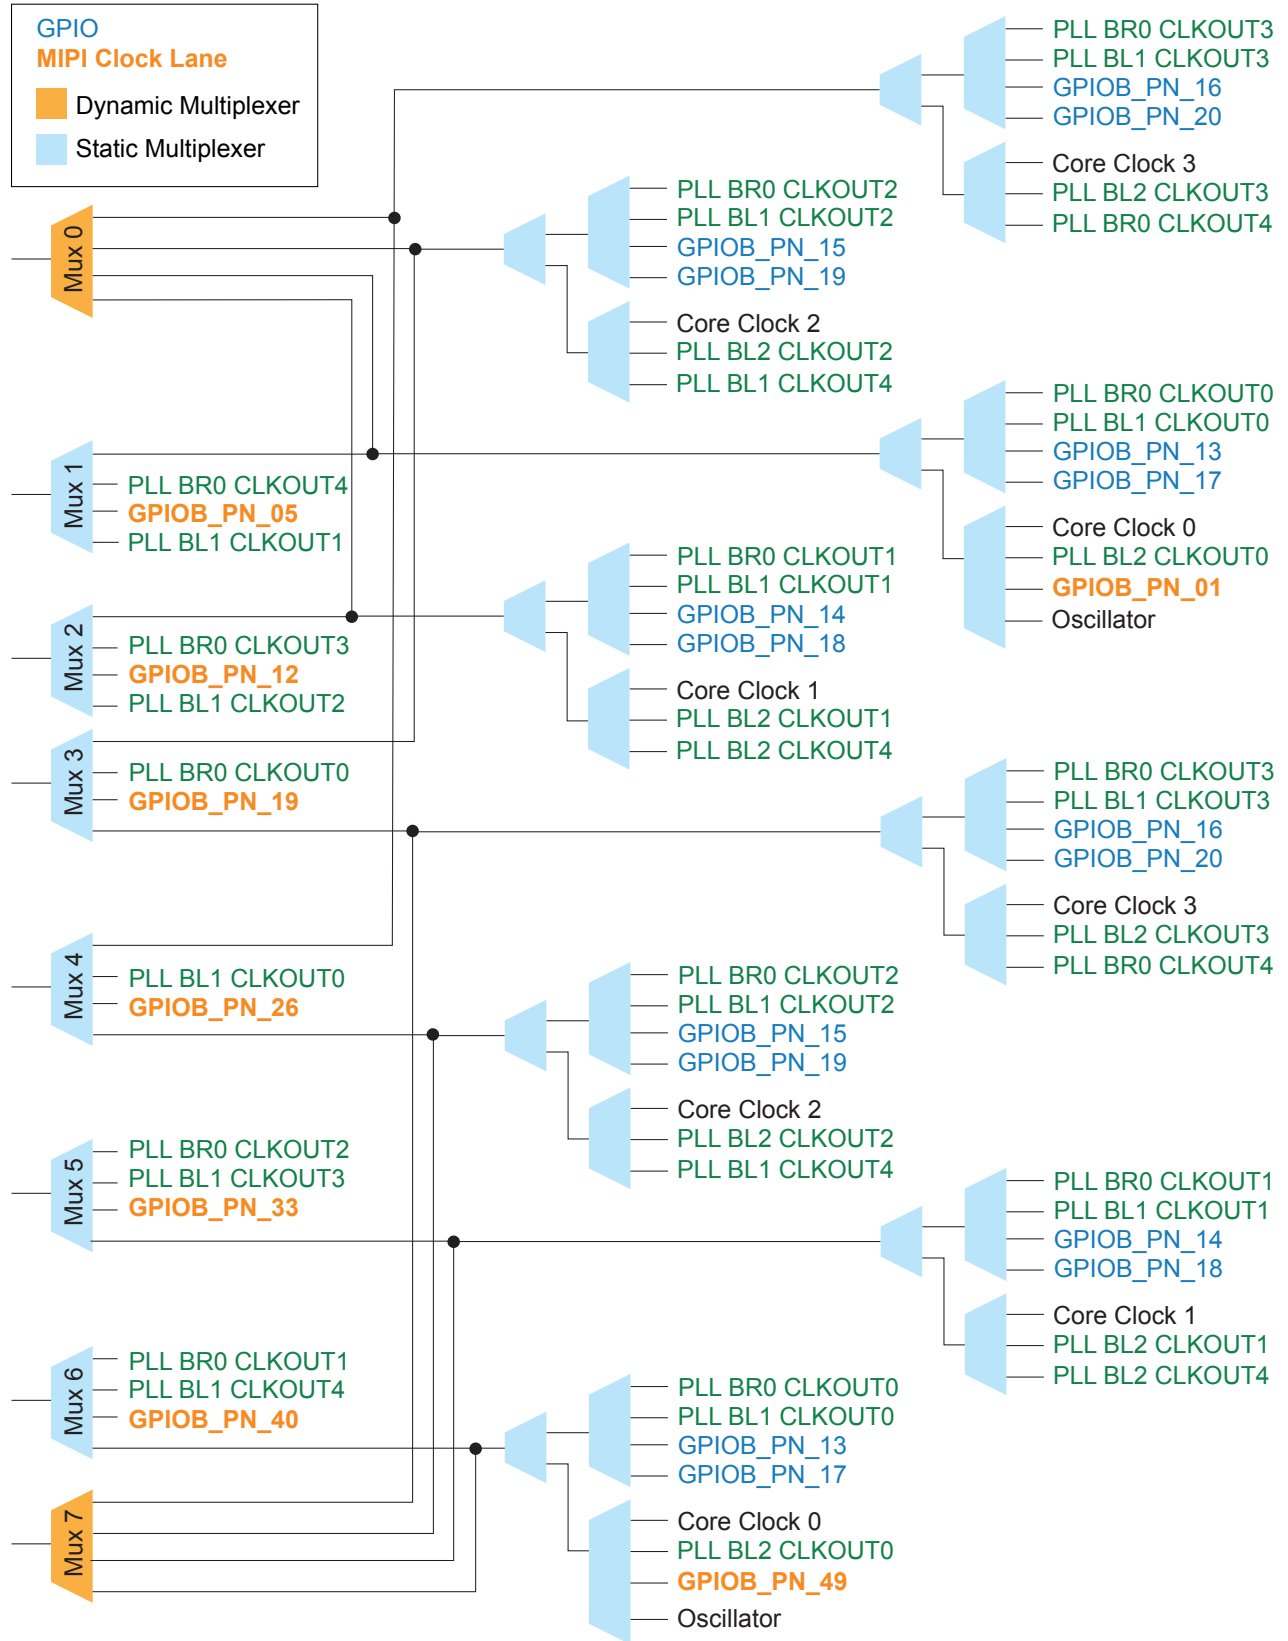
GPIO
MIPI Clock Lane
Dynamic Multiplexer
Static Multiplexer

PLL BR0 CLKOUT3
PLL BL1 CLKOUT3
GPIOB_PN_16
GPIOB_PN_20

Core Clock 3
PLL BL2 CLKOUT3
PLL BR0 CLKOUT4

Mux 0

PLL BR0 CLKOUT2
PLL BL1 CLKOUT2
GPIOB_PN_15
GPIOB_PN_19

Core Clock 2
PLL BL2 CLKOUT2
PLL BL1 CLKOUT4

PLL BR0 CLKOUT0
PLL BL1 CLKOUT0
GPIOB_PN_13
GPIOB_PN_17

Mux 1
PLL BR0 CLKOUT4
GPIOB_PN_05
PLL BL1 CLKOUT1

Core Clock 0
PLL BL2 CLKOUT0
GPIOB_PN_01
Oscillator

PLL BR0 CLKOUT1
PLL BL1 CLKOUT1
GPIOB_PN_14
GPIOB_PN_18

Mux 2
PLL BR0 CLKOUT3
GPIOB_PN_12
PLL BL1 CLKOUT2

Core Clock 1
PLL BL2 CLKOUT1
PLL BL2 CLKOUT4

Mux 3
PLL BR0 CLKOUT0
GPIOB_PN_19

PLL BR0 CLKOUT3
PLL BL1 CLKOUT3
GPIOB_PN_16
GPIOB_PN_20

Core Clock 3
PLL BL2 CLKOUT3
PLL BR0 CLKOUT4

Mux 4
PLL BL1 CLKOUT0
GPIOB_PN_26

PLL BR0 CLKOUT2
PLL BL1 CLKOUT2
GPIOB_PN_15
GPIOB_PN_19

Core Clock 2
PLL BL2 CLKOUT2
PLL BL1 CLKOUT4

Mux 5
PLL BR0 CLKOUT2
PLL BL1 CLKOUT3
GPIOB_PN_33

PLL BR0 CLKOUT1
PLL BL1 CLKOUT1
GPIOB_PN_14
GPIOB_PN_18

Core Clock 1
PLL BL2 CLKOUT1
PLL BL2 CLKOUT4

Mux 6
PLL BR0 CLKOUT1
PLL BL1 CLKOUT4
GPIOB_PN_40

PLL BR0 CLKOUT0
PLL BL1 CLKOUT0
GPIOB_PN_13
GPIOB_PN_17

Mux 7

Core Clock 0
PLL BL2 CLKOUT0
GPIOB_PN_49
Oscillator